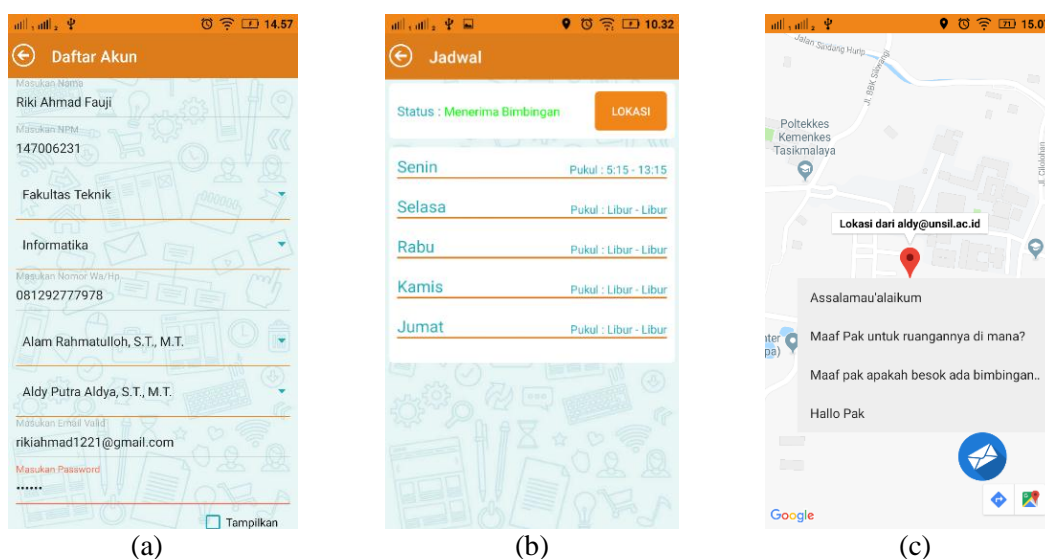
14.57

Daftar Akun

Masukan Nama

Riki Ahmad Fauji

Masukan NPM

147006231

Fakultas Teknik

Informatika

Masukan Nomor Wa/Hp

081292777978

Alam Rahmatulloh, S.T., M.T.

Aldy Putra Aldya, S.T., M.T.

Masukan Email Valid

rikiahmad1221@gmail.com

Masukan Password

••••••

Tampilkan

(a)

10.32

Jadwal

Status : Menerima Bimbingan

LOKASI

Senin Pukul : 5:15 - 13:15

Selasa Pukul : Libur - Libur

Rabu Pukul : Libur - Libur

Kamis Pukul : Libur - Libur

Jumat Pukul : Libur - Libur

(b)

15.0

Jalan Siliwangi Hurip

Jl. BBK Siliwangi

Poltekkes Kemenkes Tasikmalaya

Jl. Cilolohan

Lokasi dari aldy@unsil.ac.id

Assalamau'alaikum

Maaf Pak untuk ruangannya di mana?

Maaf pak apakah besok ada bimbingan..

Hallo Pak

Google

(c)